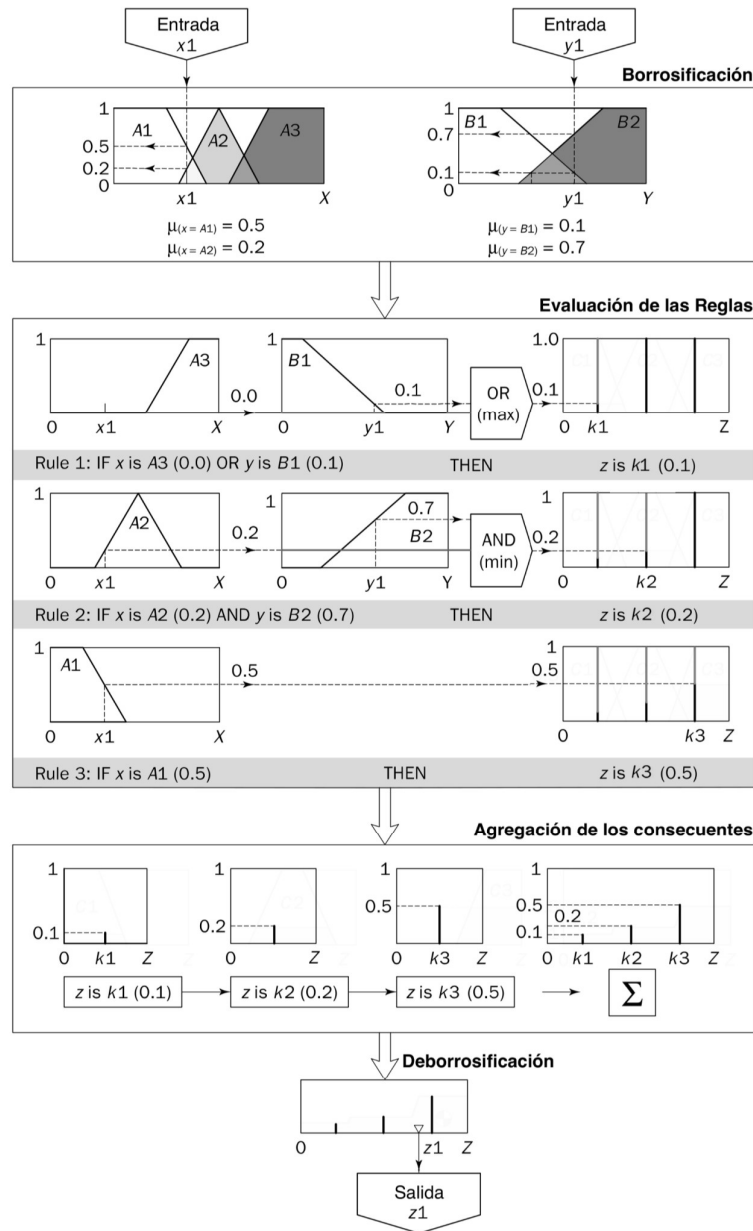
Entrada
$x1$

Entrada
$y1$

Borrosificación

1
0.5
0.2
0
A1
A2
A3
x1
X
$\mu_{(x=A1)} = 0.5$
$\mu_{(x=A2)} = 0.2$

1
0.7
0.1
0
B1
B2
y1
Y
$\mu_{(y=B1)} = 0.1$
$\mu_{(y=B2)} = 0.7$

Evaluación de las Reglas

1
A3
0.0
0
x1
X
1
B1
0.1
0
y1
Y
OR
(max)
0.1
1.0
0
k1
Z

Rule 1: IF x is A3 (0.0) OR y is B1 (0.1) THEN z is k1 (0.1)

1
A2
0.2
0
x1
X
0.7
B2
0
y1
Y
AND
(min)
0.2
1
0
k2
Z

Rule 2: IF x is A2 (0.2) AND y is B2 (0.7) THEN z is k2 (0.2)

1
A1
0.5
0
x1
X
1
0.5
0
k3
Z

Rule 3: IF x is A1 (0.5) THEN z is k3 (0.5)

Agregación de los consecuentes

1
0.1
0
k1
Z
1
0.2
0
Z
1
0.5
0
k3
Z
1
0.5
0.2
0.1
0
k1
k2
k3
Z

z is k1 (0.1) → z is k2 (0.2) → z is k3 (0.5) → $\Sigma$

Deborrosificación

0
z1
Z

Salida
z1